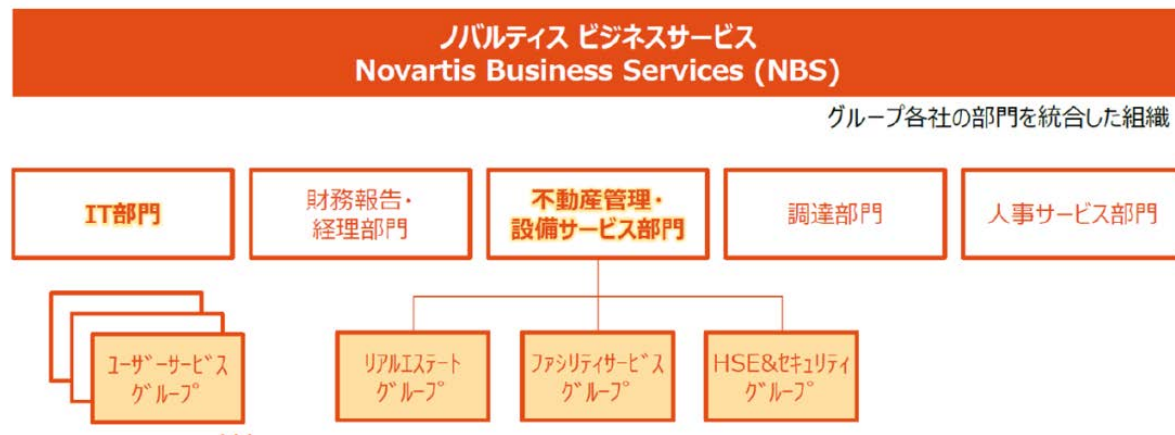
ノバルティス ビジネスサービス
Novartis Business Services (NBS)

グループ各社の部門を統合した組織

IT部門

財務報告・経理部門

不動産管理・設備サービス部門

調達部門

人事サービス部門

ユーザーサービスグループ

リアルエステートグループ

ファシリティサービスグループ

HSE&セキュリティグループ